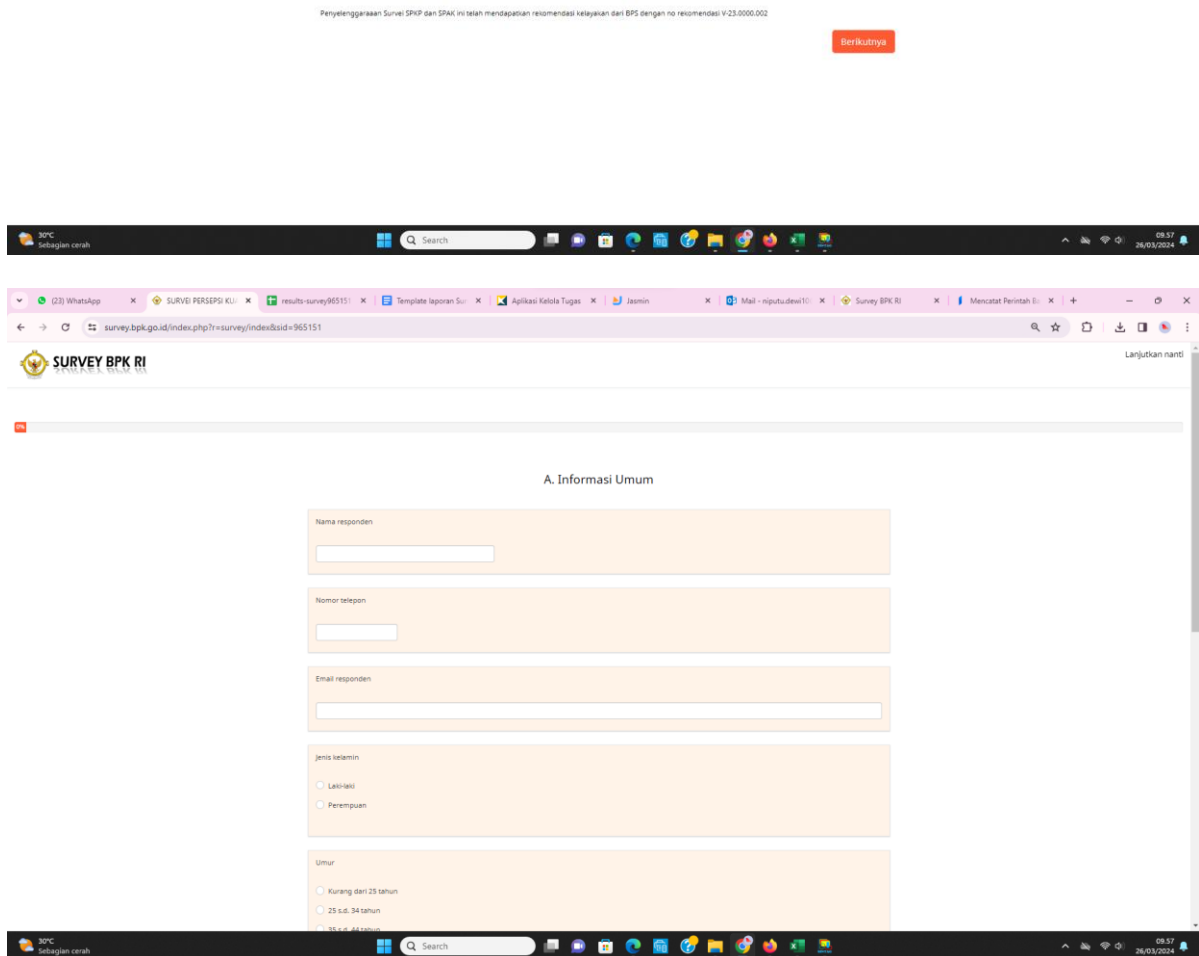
Penyelenggaraan Survei SPKP dan SPAK ini telah mendapatkan rekomendasi kelayakan dari BPS dengan no rekomendasi V-23.0000.002

Berikutnya

30°C
Sebagian cerah

Search

09.57
26/03/2024

(23) WhatsApp
SURVEI PERSEPSI KU
results-survey965151
Template laporan Su
Aplikasi Kelola Tugas
Jasmin
Mail - niputu.dewi10
Survey BPK RI
Mencatat Perintah B

survey.bpk.go.id/index.php?r=survey/index&sid=965151

SURVEY BPK RI

Lanjutkan nanti

0%

A. Informasi Umum

Nama responden

Nomor telepon

Email responden

Jenis kelamin

Laki-laki

Perempuan

Umur

Kurang dari 25 tahun

25 s.d. 34 tahun

35 s.d. 44 tahun

30°C
Sebagian cerah

Search

09.57
26/03/2024